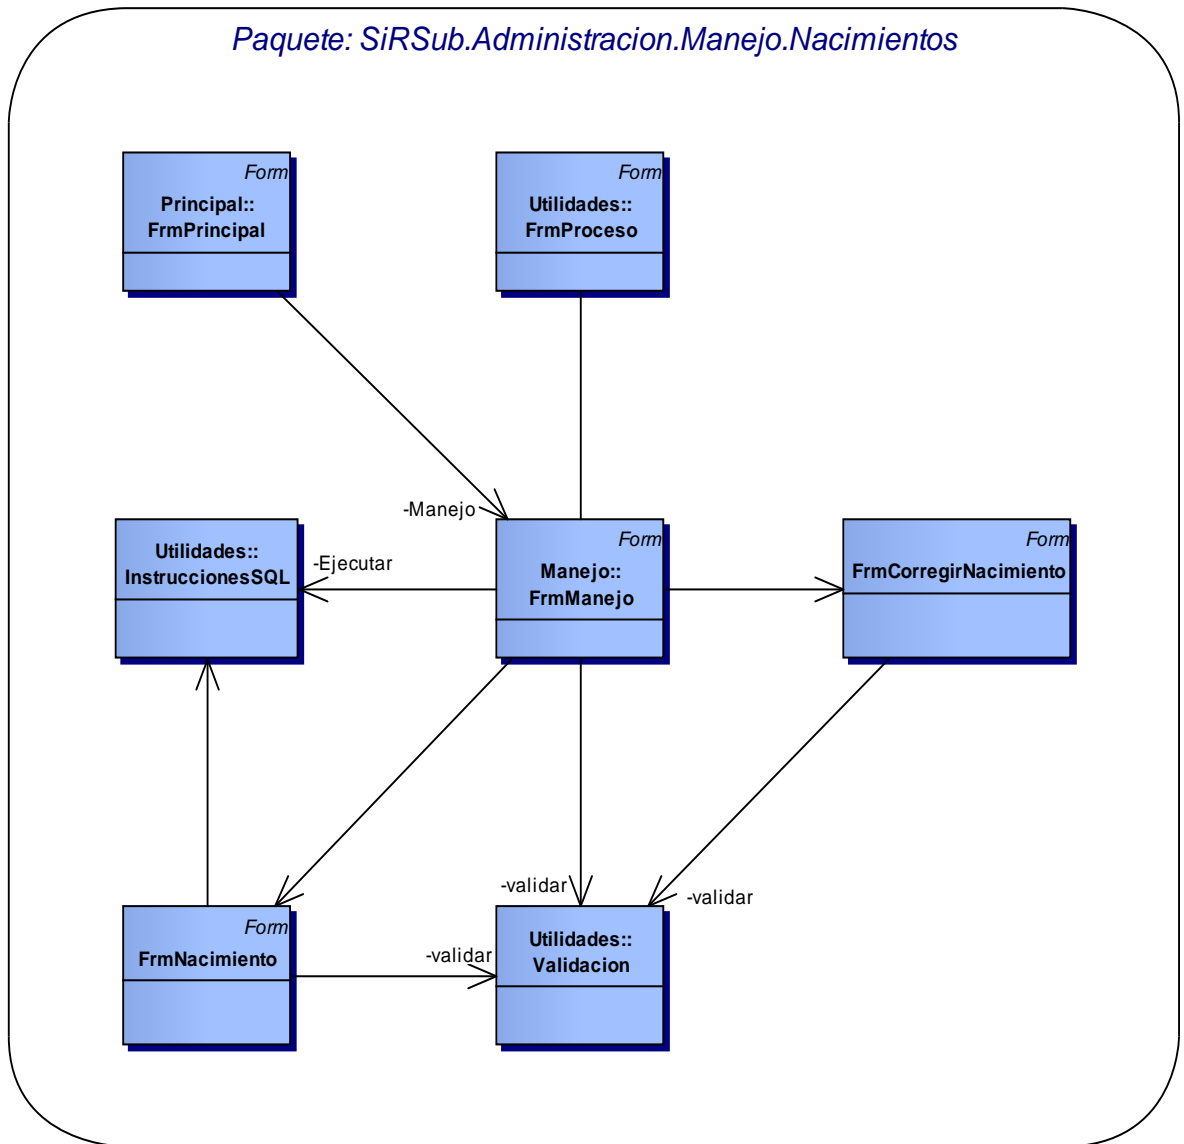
Paquete: SiRSub.Administracion.Manejo.Nacimientos

Form
Principal::
FrmPrincipal

Form
Utilidades::
FrmProceso

-Manejo

Utilidades::
InstruccionesSQL

-Ejecutar

Form
Manejo::
FrmManejo

Form
FrmCorregirNacimiento

-validar

-validar

Form
FrmNacimiento

-validar

Utilidades::
Validacion